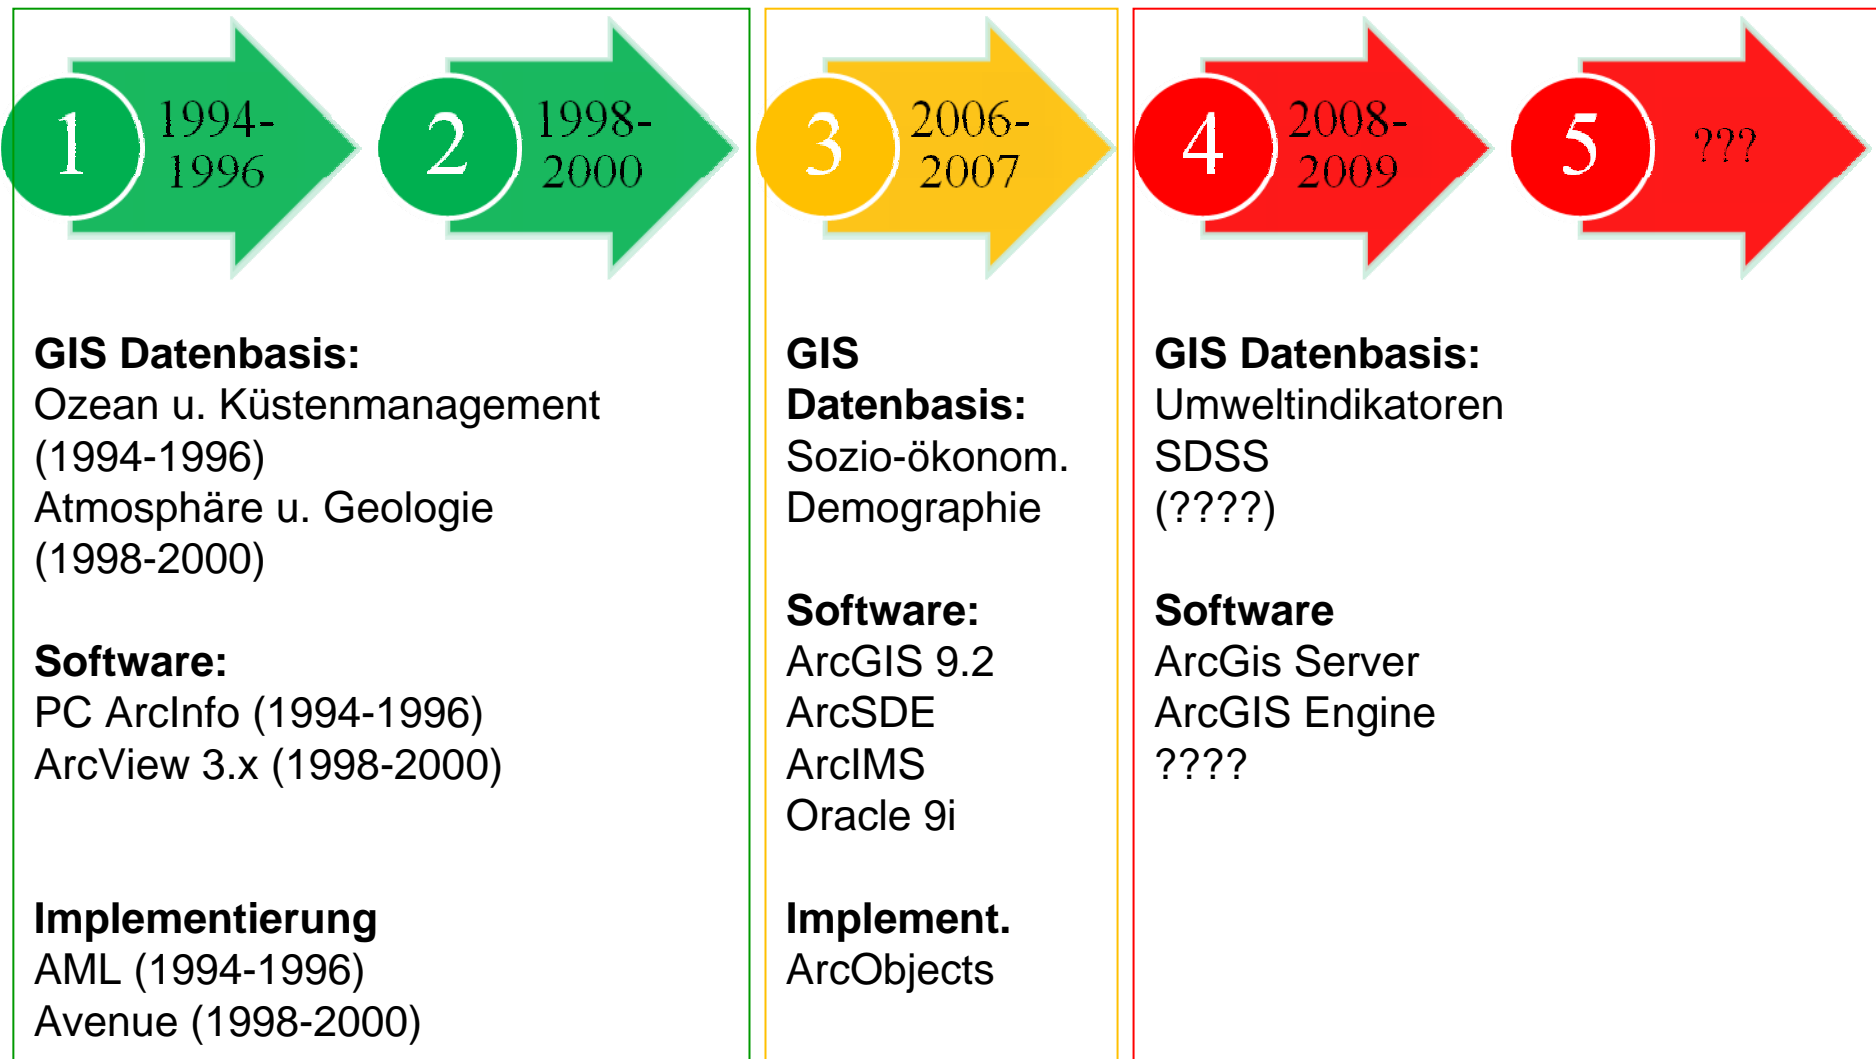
1 1994-1996

2 1998-2000

3 2006-2007

4 2008-2009

5 ???

**GIS Datenbasis:**
Ozean u. Küstenmanagement (1994-1996)
Atmosphäre u. Geologie (1998-2000)

**Software:**
PC ArcInfo (1994-1996)
ArcView 3.x (1998-2000)

**Implementierung**
AML (1994-1996)
Avenue (1998-2000)

**GIS Datenbasis:**
Sozio-ökonom.
Demographie

**Software:**
ArcGIS 9.2
ArcSDE
ArcIMS
Oracle 9i

**Implement.**
ArcObjects

**GIS Datenbasis:**
Umweltindikatoren
SDSS
(????)

**Software**
ArcGis Server
ArcGIS Engine
????